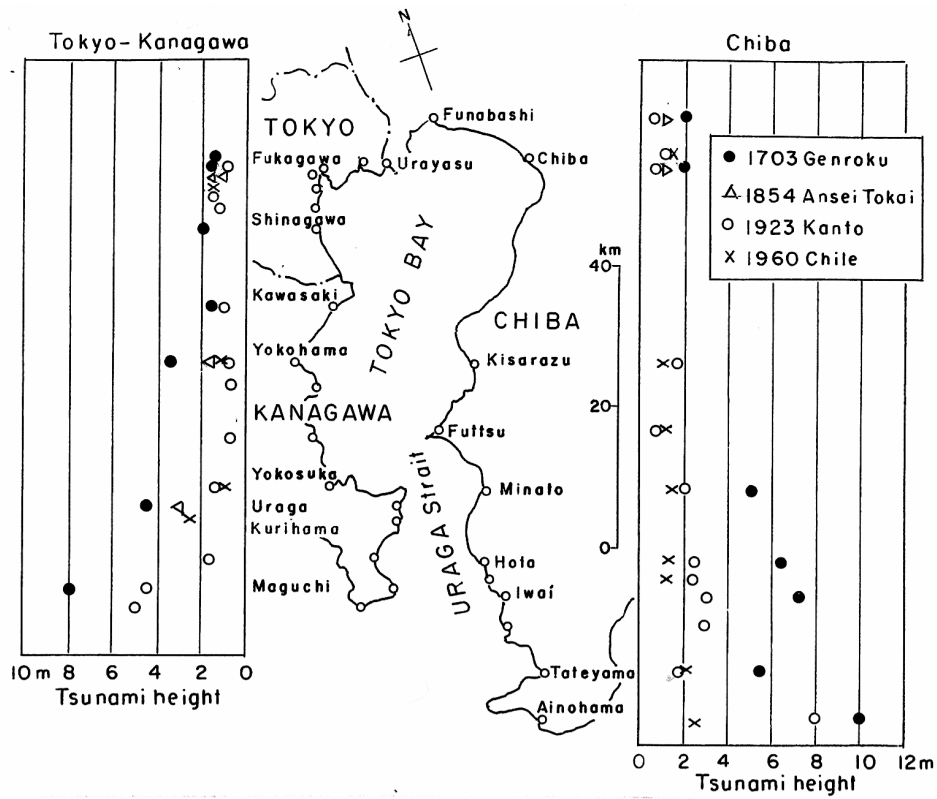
Tokyo-Kanagawa

N

TOKYO

Funabashi

Fukagawa

Urayasu

Chiba

Shinagawa

TOKYO BAY

Kawasaki

CHIBA

Yokohama

Kisarazu

KANAGAWA

Futtsu

Yokosuka

URAGA Strait

Minato

Uraga

Kurihama

Hota

Maguchi

Iwai

Tateyama

Ainohama

10 m 8 6 4 2 0

Tsunami height

Chiba

1703 Genroku

1854 Ansei Tokai

1923 Kanto

1960 Chile

km

40

20

0

0 2 4 6 8 10 12 m

Tsunami height